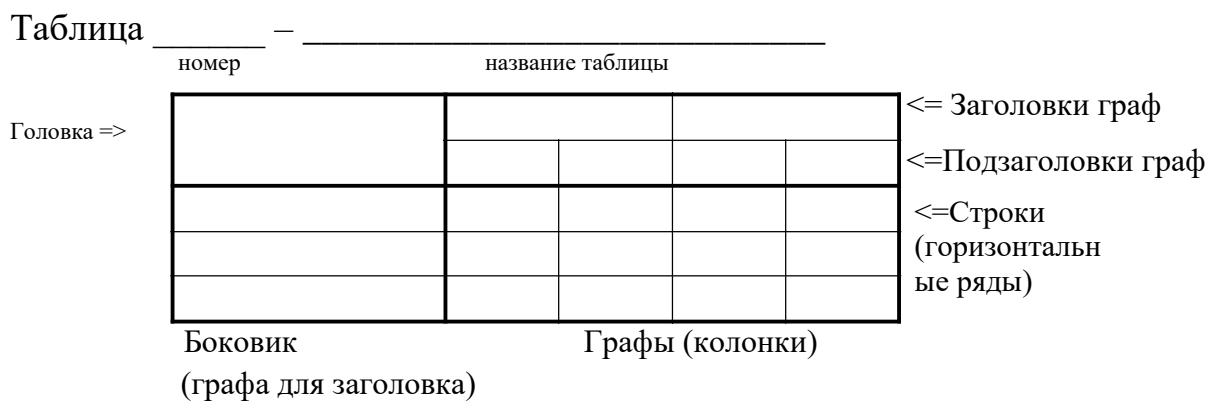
Таблица ______ – ______________________________
номер название таблицы

Головка =>

<= Заголовки граф

<=Подзаголовки граф

<=Строки (горизонтальные ряды)

Боковик (графа для заголовка)

Графы (колонки)